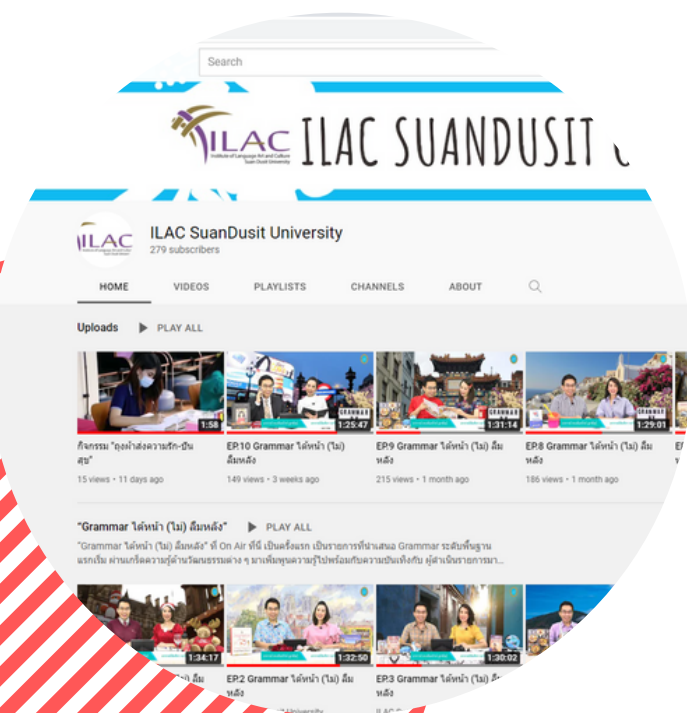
Search

ILAC Institute of Language Art and Culture Suan Dusit University

ILAC SUANDUSIT

ILAC

ILAC SuanDusit University
279 subscribers

HOME VIDEOS PLAYLISTS CHANNELS ABOUT

Uploads PLAY ALL

1:58
กิจกรรม "ถุงผ้าส่งความรัก-ปันสุข"
15 views • 11 days ago

1:25:47
EP.10 Grammar ได้หน้า (ไม่) ลืมหลัง
149 views • 3 weeks ago

1:31:14
EP.9 Grammar ได้หน้า (ไม่) ลืมหลัง
215 views • 1 month ago

1:29:01
EP.8 Grammar ได้หน้า (ไม่) ลืมหลัง
186 views • 1 month ago

"Grammar ได้หน้า (ไม่) ลืมหลัง" PLAY ALL

"Grammar ได้หน้า (ไม่) ลืมหลัง" ที่ On Air ที่นี่ เป็นครั้งแรก เป็นรายการที่นำเสนอ Grammar ระดับพื้นฐาน แรกเริ่ม ผ่านเกร็ดความรู้ด้านวัฒนธรรมต่าง ๆ มาเพิ่มพูนความรู้ไปพร้อมกับความบันเทิงกับ ผู้ดำเนินรายการมา...

1:34:17
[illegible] ลืม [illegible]

1:32:50
EP.2 Grammar ได้หน้า (ไม่) ลืมหลัง

1:30:02
EP.3 Grammar ได้หน้า (ไม่) ลืมหลัง
ILAC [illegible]